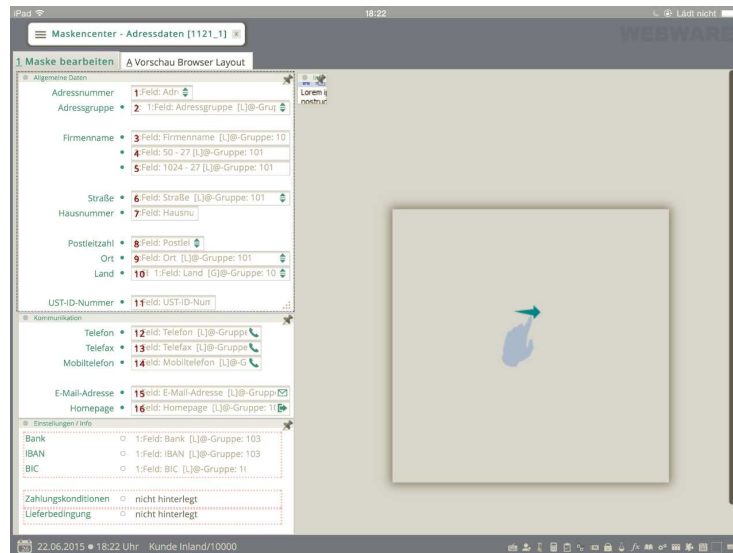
iPad 18:22 Lädt nicht

Maskencenter - Adressdaten [1121_1] x

WEBWARE

1 Maske bearbeiten | A Vorschau Browser Layout

Allgemeine Daten

Adressnummer 1:Feld: Adr

Adressgruppe • 2: 1:Feld: Adressgruppe [L]@-Gru

Firmenname • 3:Feld: Firmenname [L]@-Gruppe: 10

• 4:Feld: 50 - 27 [L]@-Gruppe: 101

• 5:Feld: 1024 - 27 [L]@-Gruppe: 101

Straße • 6:Feld: Straße [L]@-Gruppe: 101

Hausnummer • 7:Feld: Hausnu

Postleitzahl • 8:Feld: Postlei

Ort • 9:Feld: Ort [L]@-Gruppe: 101

Land • 10: 1:Feld: Land [G]@-Gruppe: 10

UST-ID-Nummer • 11:Feld: UST-ID-Num

Lorem i nostrud

Kommunikation

Telefon • 12:Feld: Telefon [L]@-Grupp

Telefax • 13:Feld: Telefax [L]@-Grupp

Mobiltelefon • 14:Feld: Mobiltelefon [L]@-G

E-Mail-Adresse • 15:Feld: E-Mail-Adresse [L]@-Grupp

Homepage • 16:Feld: Homepage [L]@-Gruppe: 1

Einstellungen / Info

Bank ○ 1:Feld: Bank [L]@-Gruppe: 103

IBAN ○ 1:Feld: IBAN [L]@-Gruppe: 103

BIC ○ 1:Feld: BIC [L]@-Gruppe: 1

Zahlungskonditionen ○ nicht hinterlegt

Lieferbedingung ○ nicht hinterlegt

22.06.2015 • 18:22 Uhr Kunde Inland/10000